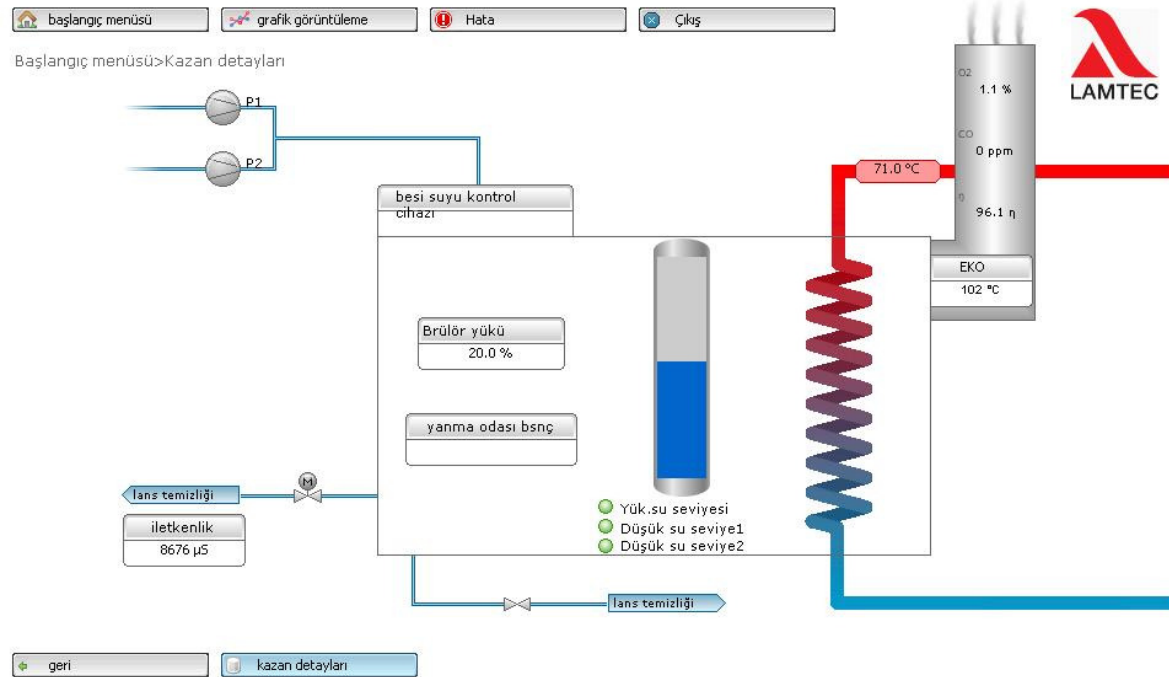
başlangıç menüsü
grafik görüntüleme
Hata
Çıkış

Başlangıç menüsü>Kazan detayları

LAMTEC

P1
P2

O2
1.1 %
CO
0 ppm
η
96.1 η

71.0 °C

besi suyu kontrol cihazı

EKO
102 °C

Brülör yükü
20.0 %

yanma odası bsnç

M
lans temizliği

iletkenlik
8676 µS

Yük.su seviyesi
Düşük su seviye1
Düşük su seviye2

lans temizliği

geri
kazan detayları